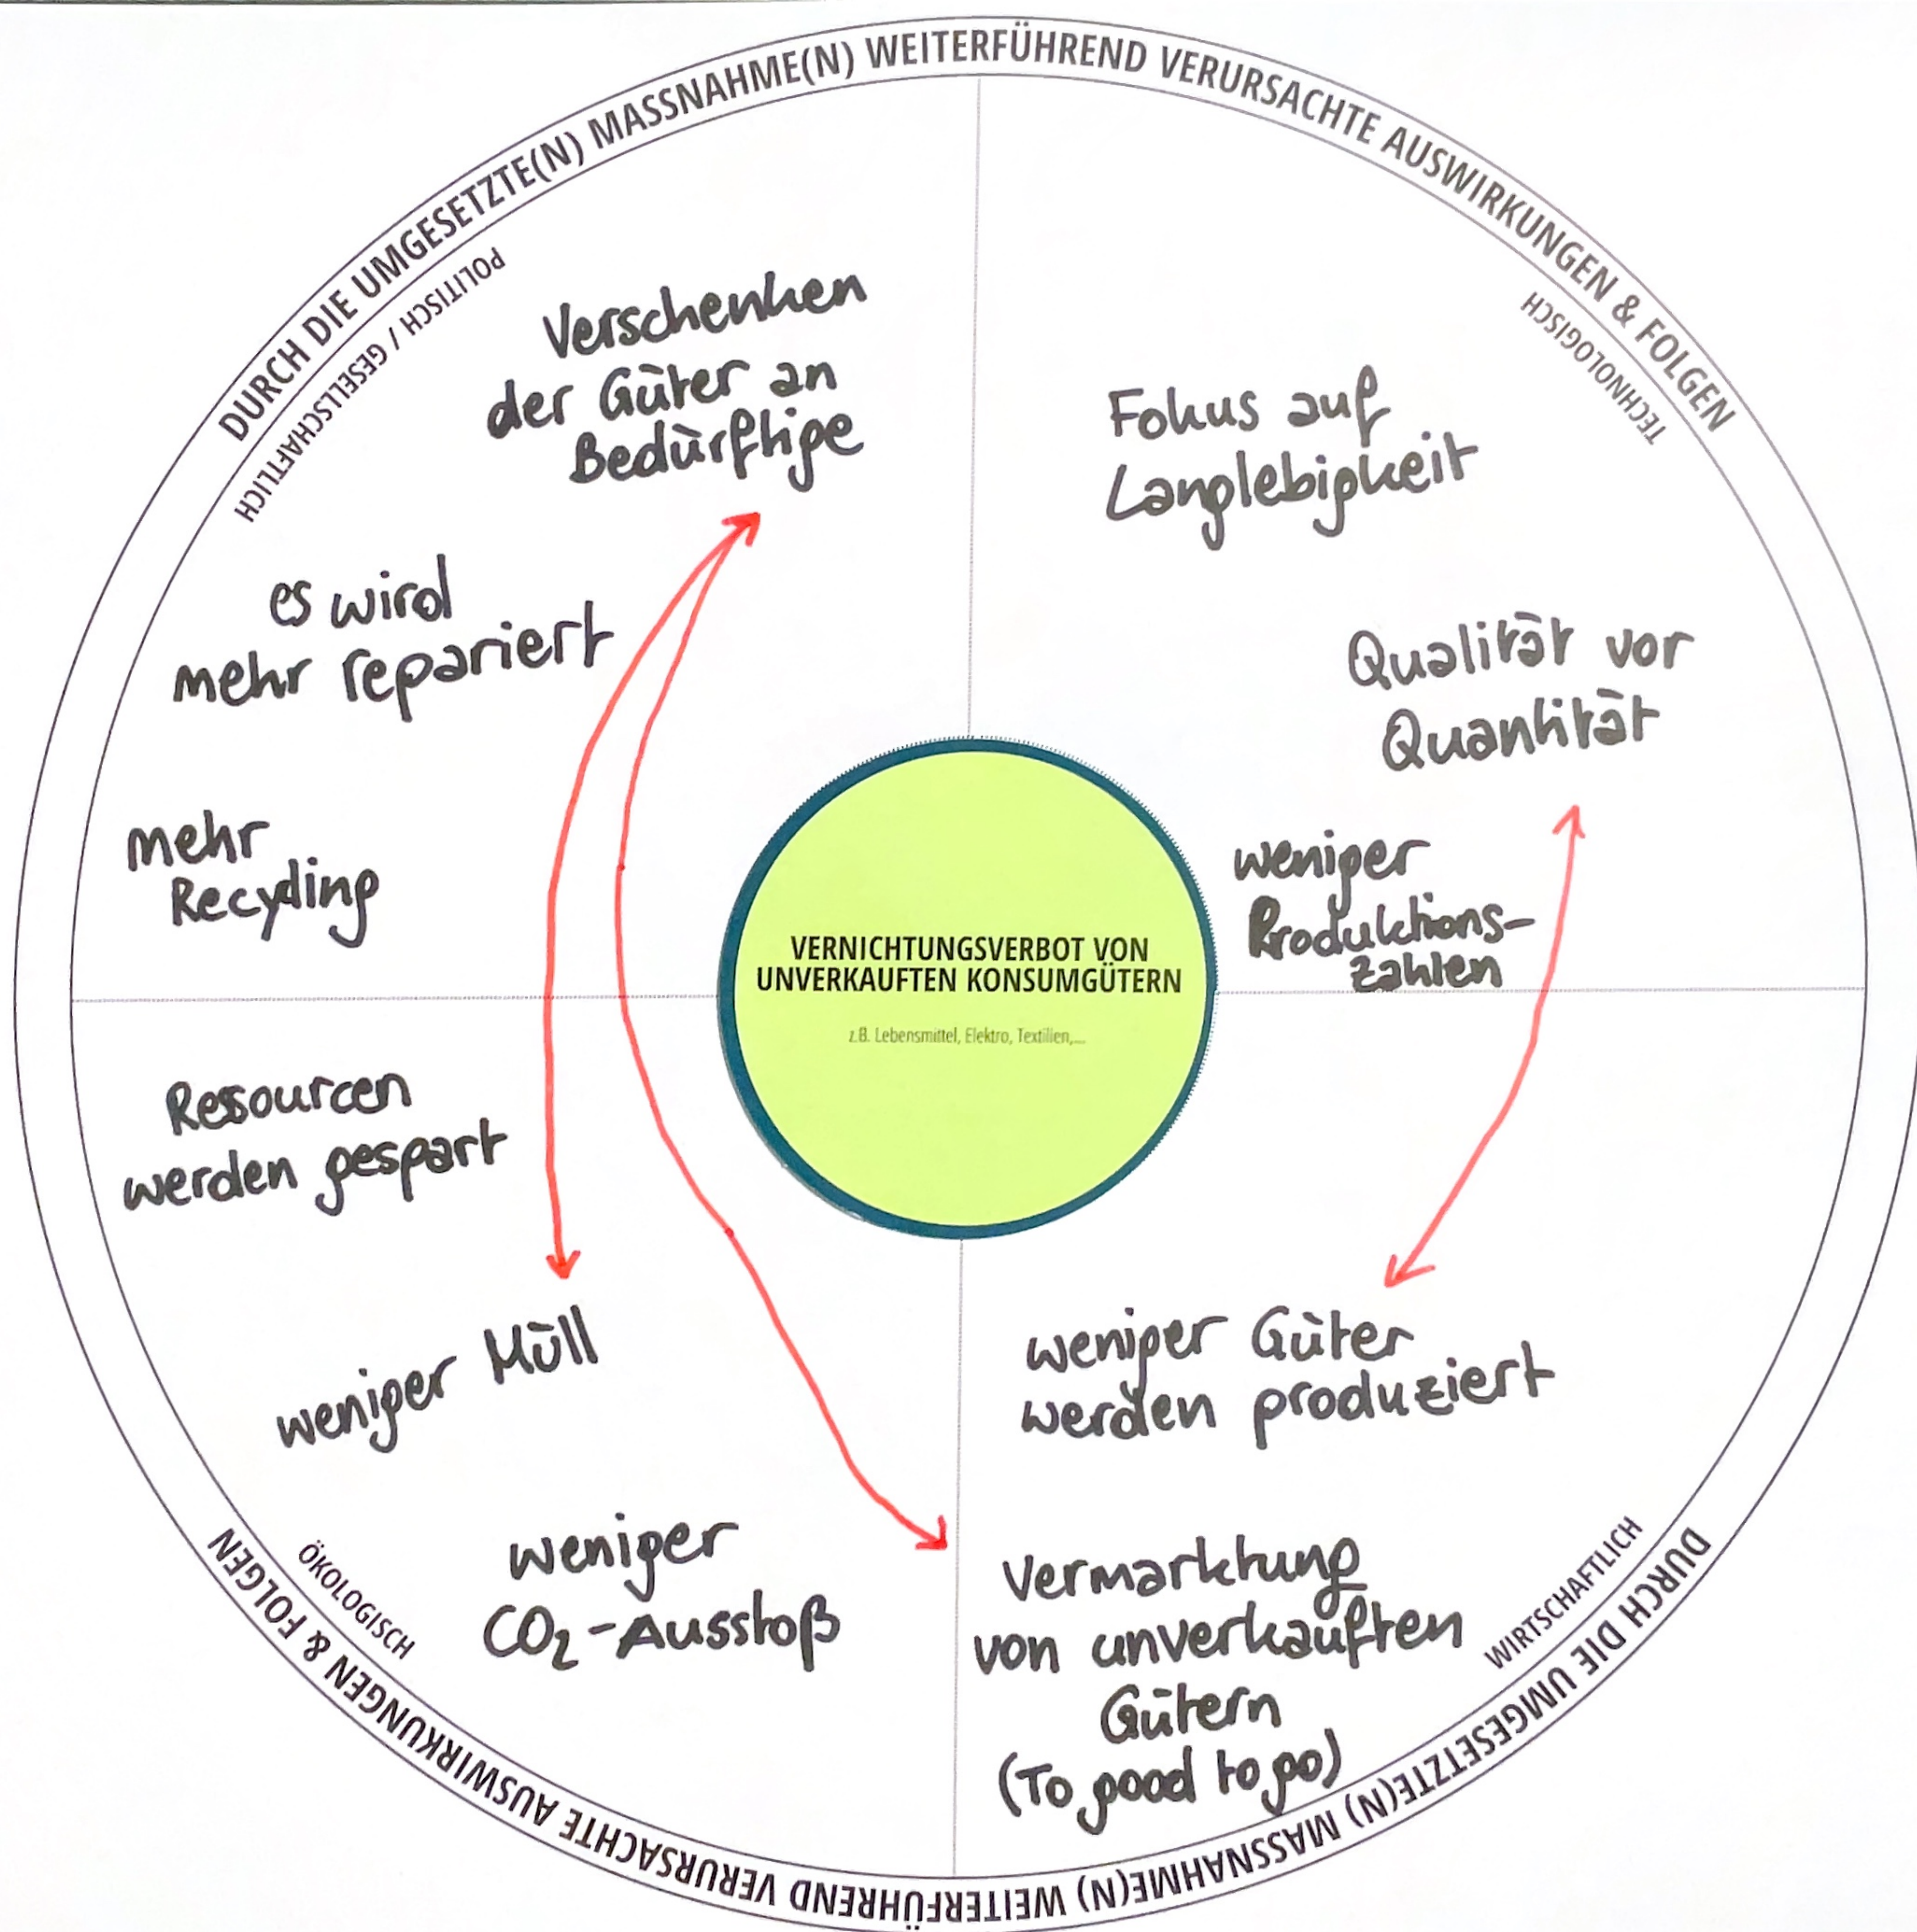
DURCH DIE UMGESETZTE(N) MASSNAHME(N) WEITERFÜHREND VERURSACHTE AUSWIRKUNGEN & FOLGEN

POLITISCH / GESELLSCHAFTLICH

Verschenken der Güter an Bedürftige

es wird mehr repariert

mehr Recycling

TECHNOLOGISCH

Fokus auf Langlebigkeit

Qualität vor Quantität

weniger Produktions-zahlen

VERNICHTUNGSVERBOT VON UNVERKAUFTEN KONSUMGÜTERN

z.B. Lebensmittel, Elektro, Textilien,...

Ressourcen werden gespart

weniger Müll

weniger $CO_2$-Ausstoß

ÖKOLOGISCH

weniger Güter werden produziert

Vermarktung von unverkauften Gütern (To good to go)

WIRTSCHAFTLICH

DURCH DIE UMGESETZTE(N) MASSNAHME(N) WEITERFÜHREND VERURSACHTE AUSWIRKUNGEN & FOLGEN